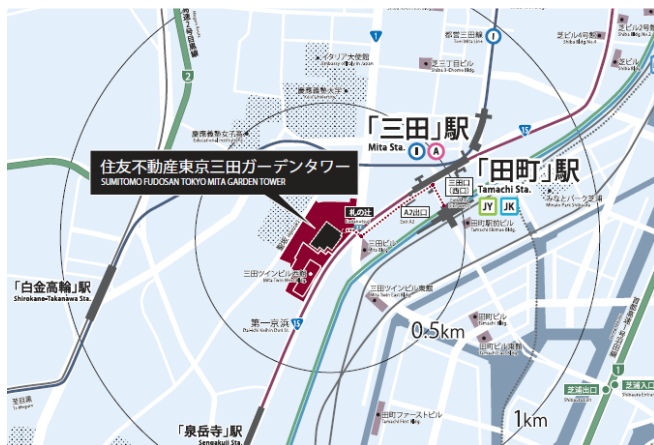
都道2号日黒線
2
イタリア大使館
慶應義塾大学
慶應義塾女子高校
都営三田ビル
三田
三田三丁目ビル
芝ビル4号館
芝ビル
15
「三田」駅
Mita Sta.
I
A
「田町」駅
Tamachi Sta.
住友不動産東京三田ガーデンタワー
SUMITOMO FUDOSAN TOKYO MITA GARDEN TOWER
札の辻
三田口（西口）
A2出口
JY
JK
みなとパーク芝浦
田町駅前ビル
三田ビル
三田ツインビル西館
三田ツインビル東館
第一京浜
15
0.5km
「白金高輪」駅
Shirokane-Takanawa Sta.
芝浦出口
芝浦ビル
1km
三田ファーストビル
芝浦出口
「泉岳寺」駅
Sengakuji Sta.